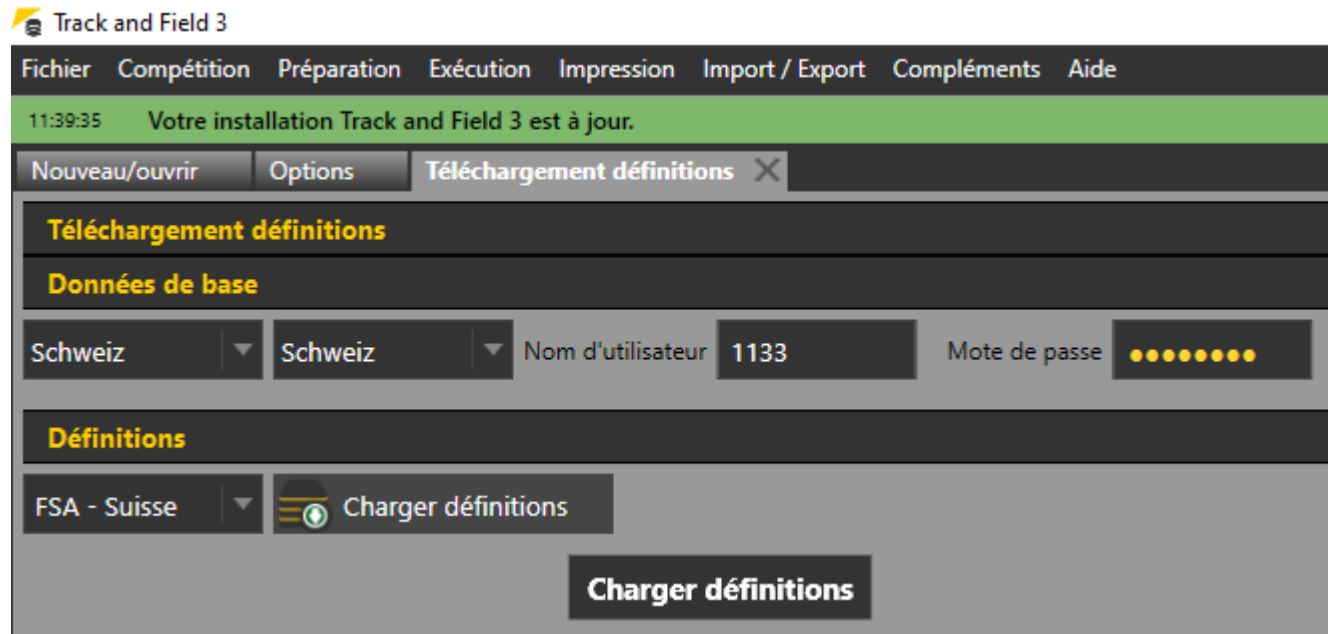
Track and Field 3

Fichier Compétition Préparation Exécution Impression Import / Export Compléments Aide

11:39:35 Votre installation Track and Field 3 est à jour.

Nouveau/ouvrir Options Téléchargement définitions

Téléchargement définitions

Données de base

Schweiz Schweiz Nom d'utilisateur 1133 Mote de passe ••••••••

Définitions

FSA - Suisse Charger définitions

Charger définitions